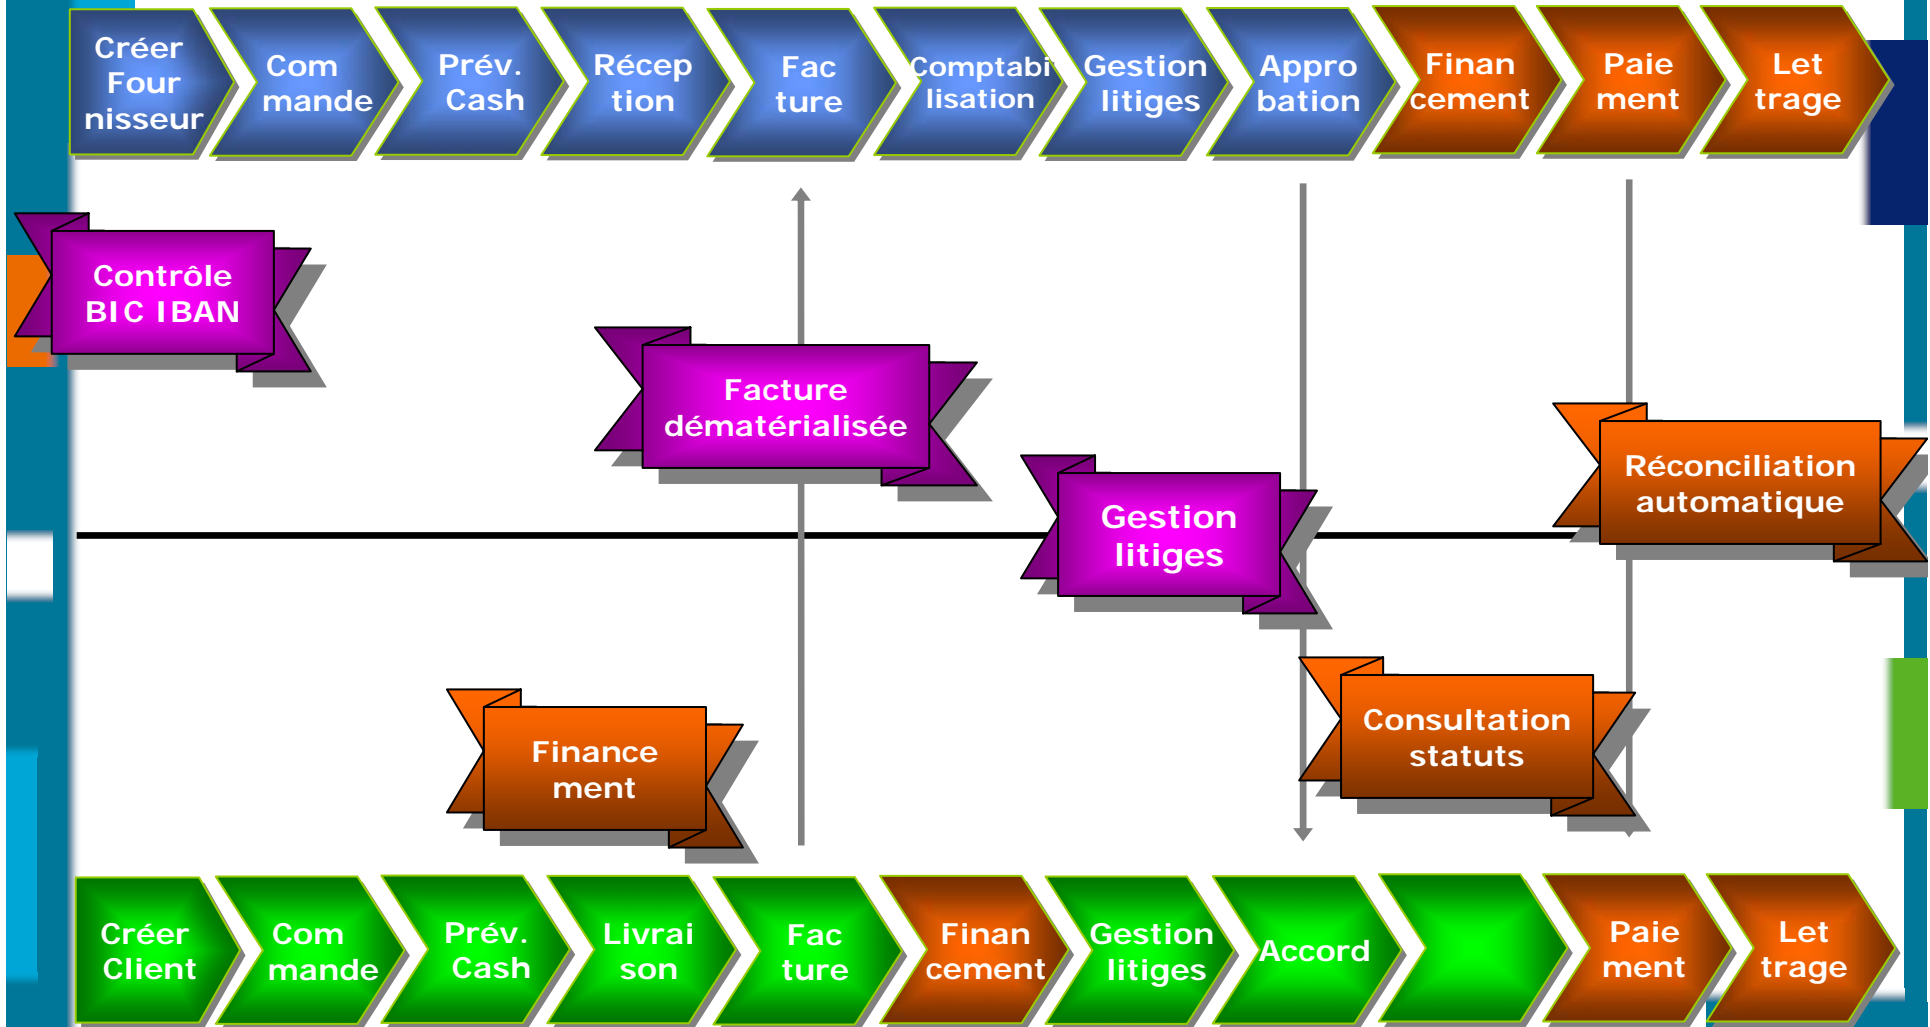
Créer Four nisseur

Com mande

Prév. Cash

Récep tion

Fac ture

Comptabi lisation

Gestion litiges

Appro bation

Finan cement

Paie ment

Let trage

Contrôle BIC IBAN

Facture dématérialisée

Gestion litiges

Réconciliation automatique

Finance ment

Consultation statuts

Créer Client

Com mande

Prév. Cash

Livrai son

Fac ture

Finan cement

Gestion litiges

Accord

Paie ment

Let trage